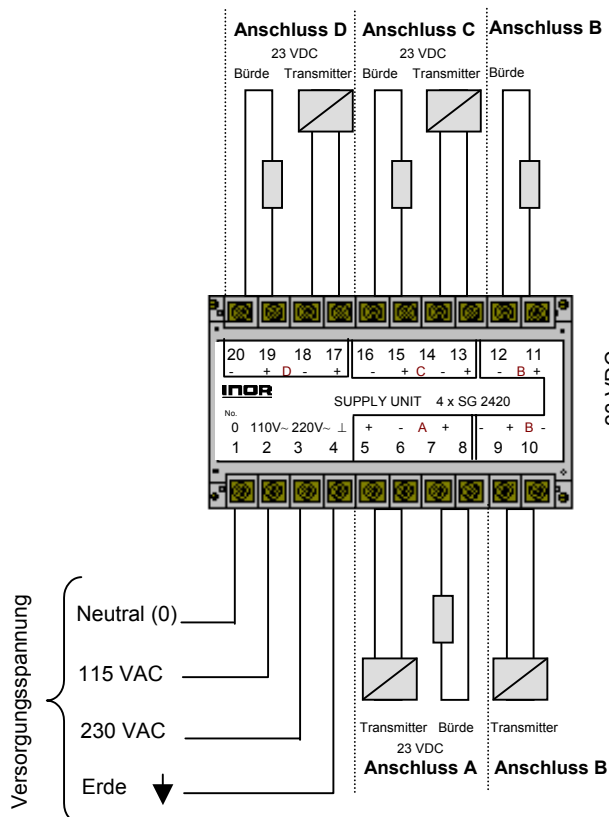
Anschluss D
23 VDC
Bürde Transmitter

Anschluss C
23 VDC
Bürde Transmitter

Anschluss B
Bürde

20 19 18 17
- + D - +
16 15 14 13
- + C - +
12 11
- B +

INOR
SUPPLY UNIT 4 x SG 2420

No.
0 110V~ 220V~ ⊥
1 2 3 4
+ - A +
5 6 7 8
- + B -
9 10

23 VDC

Versorgungsspannung
Neutral (0)
115 VAC
230 VAC
Erde

Transmitter Bürde
23 VDC
Anschluss A

Transmitter
Anschluss B